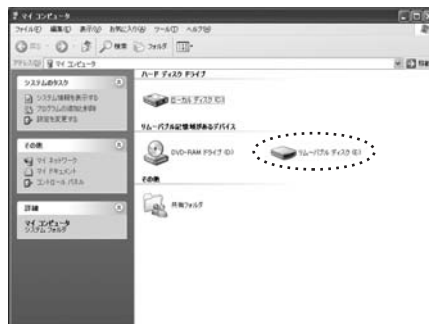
マイ コンピュータ
ファイル(F) 編集(E) 表示(V) お気に入り(A) ツール(T) ヘルプ(H)
戻る 検索 フォルダ
アドレス(D) マイ コンピュータ
システムのタスク
システム情報を表示する
プログラムの追加と削除
設定を変更する
その他
マイ ネットワーク
マイ ドキュメント
コントロール パネル
詳細
マイ コンピュータ
システム フォルダ
ハード ディスク ドライブ
ローカル ディスク (C:)
リムーバブル記憶域があるデバイス
DVD-RAM ドライブ (D:)
リムーバブル ディスク (E:)
その他
共有フォルダ